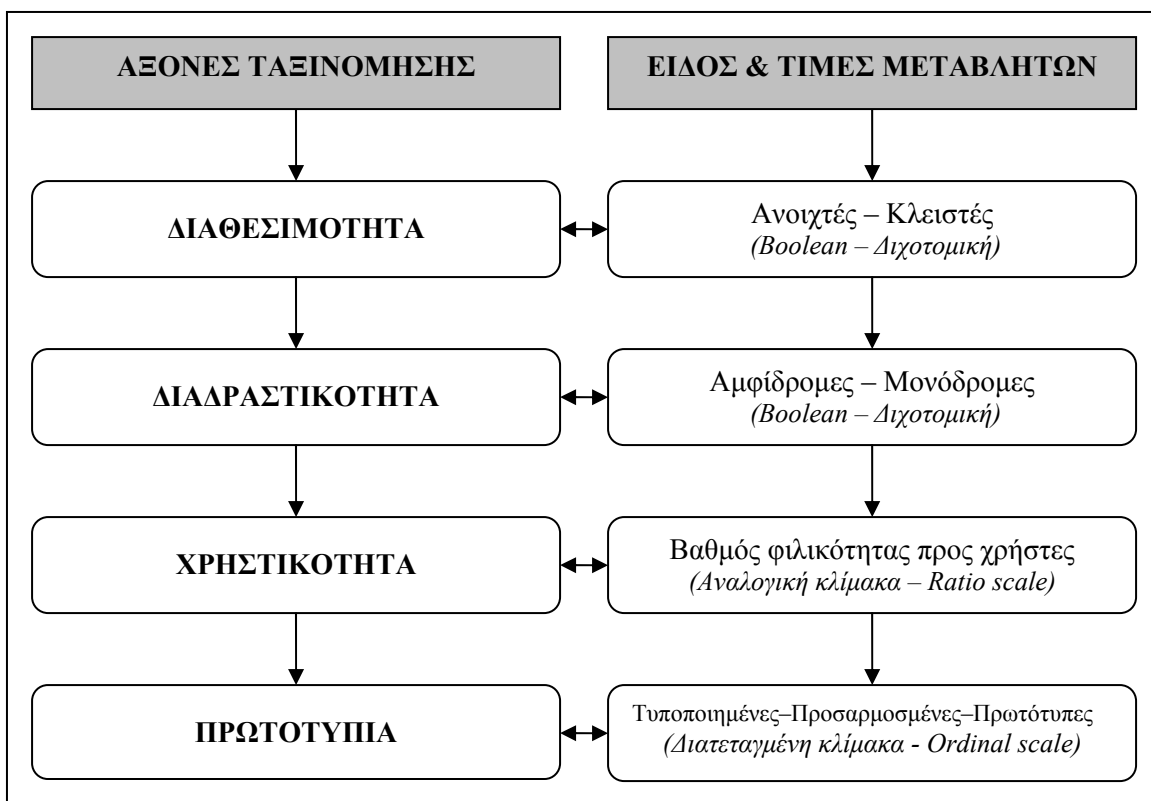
ΑΞΟΝΕΣ ΤΑΞΙΝΟΜΗΣΗΣ

ΕΙΔΟΣ & ΤΙΜΕΣ ΜΕΤΑΒΛΗΤΩΝ

ΔΙΑΘΕΣΙΜΟΤΗΤΑ

Ανοιχτές – Κλειστές
(Boolean – Διχοτομική)

ΔΙΑΔΡΑΣΤΙΚΟΤΗΤΑ

Αμφίδρομες – Μονόδρομες
(Boolean – Διχοτομική)

ΧΡΗΣΤΙΚΟΤΗΤΑ

Βαθμός φιλικότητας προς χρήστες
(Αναλογική κλίμακα – Ratio scale)

ΠΡΩΤΟΤΥΠΙΑ

Τυποποιημένες–Προσαρμοσμένες–Πρωτότυπες
(Διατεταγμένη κλίμακα - Ordinal scale)